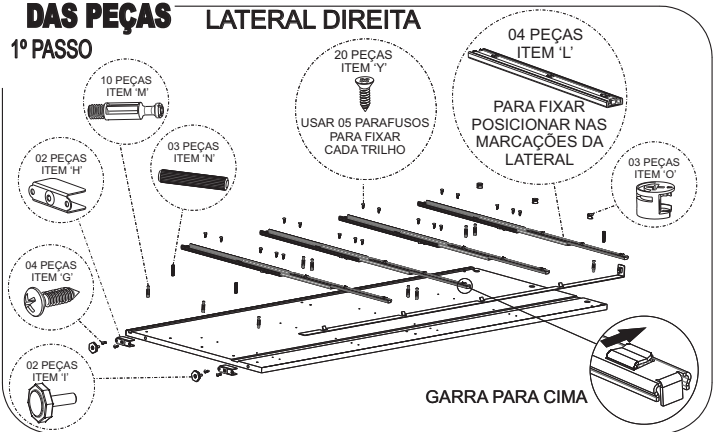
DAS PEÇAS

LATERAL DIREITA

1º PASSO

10 PEÇAS
ITEM 'M'

03 PEÇAS
ITEM 'N'

02 PEÇAS
ITEM 'H'

04 PEÇAS
ITEM 'G'

02 PEÇAS
ITEM 'I'

20 PEÇAS
ITEM 'Y'

USAR 05 PARAFUSOS PARA FIXAR CADA TRILHO

04 PEÇAS
ITEM 'L'

PARA FIXAR POSICIONAR NAS MARCAÇÕES DA LATERAL

03 PEÇAS
ITEM 'O'

GARRA PARA CIMA